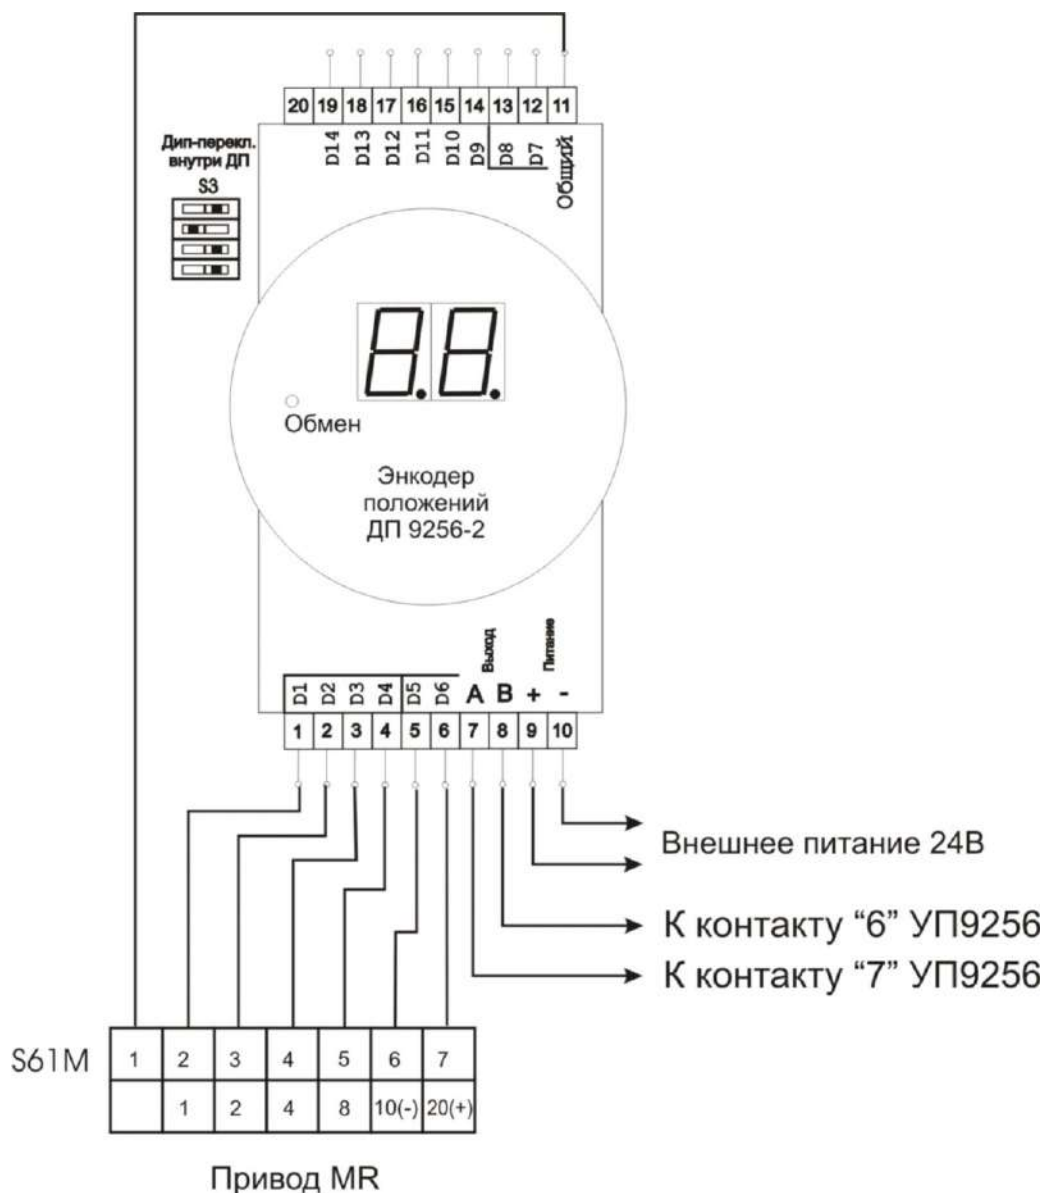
20 19 18 17 16 15 14 13 12 11

D14 D13 D12 D11 D10 D9 D8 D7 Общий

Дип-перекл. внутри ДП
S3

Обмен

Энкодер положений ДП 9256-2

Выход Питание

D1 D2 D3 D4 D5 D6 A B + -

1 2 3 4 5 6 7 8 9 10

Внешнее питание 24В

К контакту “6” УП9256

К контакту “7” УП9256

S61M

| 1 | 2 | 3 | 4 | 5 | 6 | 7 |
|---|---|---|---|---|---|---|
| | 1 | 2 | 4 | 8 | 10(-) | 20(+) |

Привод MR